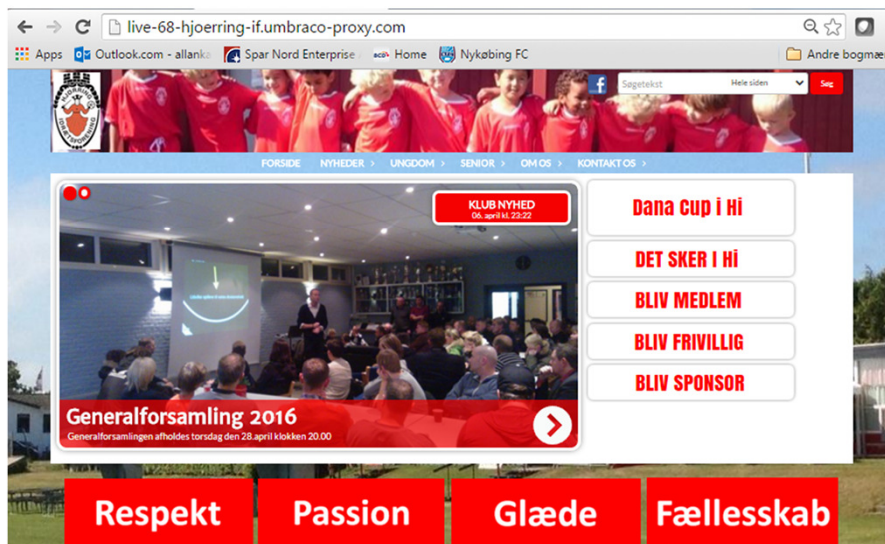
live-68-hjoerring-if.umbraco-proxy.com

Apps Outlook.com - allank Spar Nord Enterprise Home Nykøbing FC Andre bogmæ

Søgetekst Hele siden Søg

FORSIDE NYHEDER › UNGDOM › SENIOR › OM OS › KONTAKT OS ›

KLUB NYHED
06. april kl. 23:22

Generalforsamling 2016
Generalforsamlingen afholdes torsdag den 28.april klokken 20.00

Dana Cup i Hi

DET SKER I Hi

BLIV MEDLEM

BLIV FRIVILLIG

BLIV SPONSOR

Respekt Passion Glæde Fællesskab